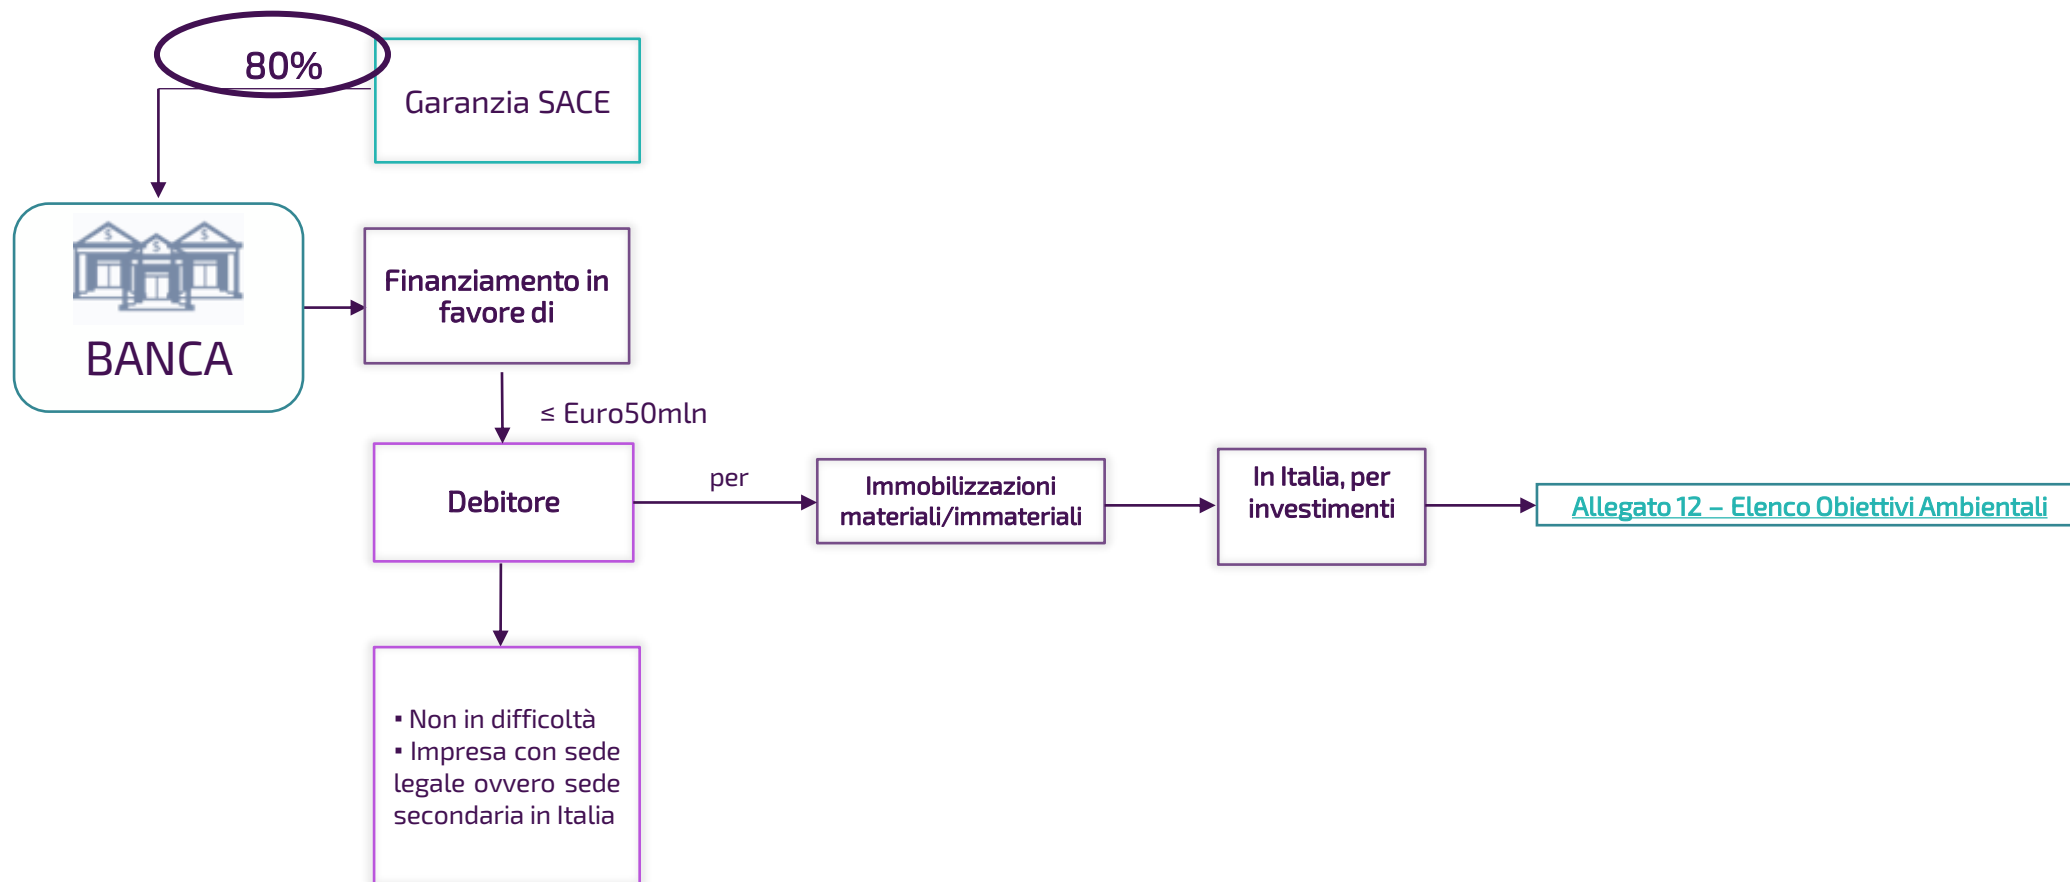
80%

Garanzia SACE

BANCA

Finanziamento in favore di

≤ Euro50mln

Debitore

per

Immobilizzazioni materiali/immateriali

In Italia, per investimenti

Allegato 12 – Elenco Obiettivi Ambientali

▪ Non in difficoltà
▪ Impresa con sede legale ovvero sede secondaria in Italia